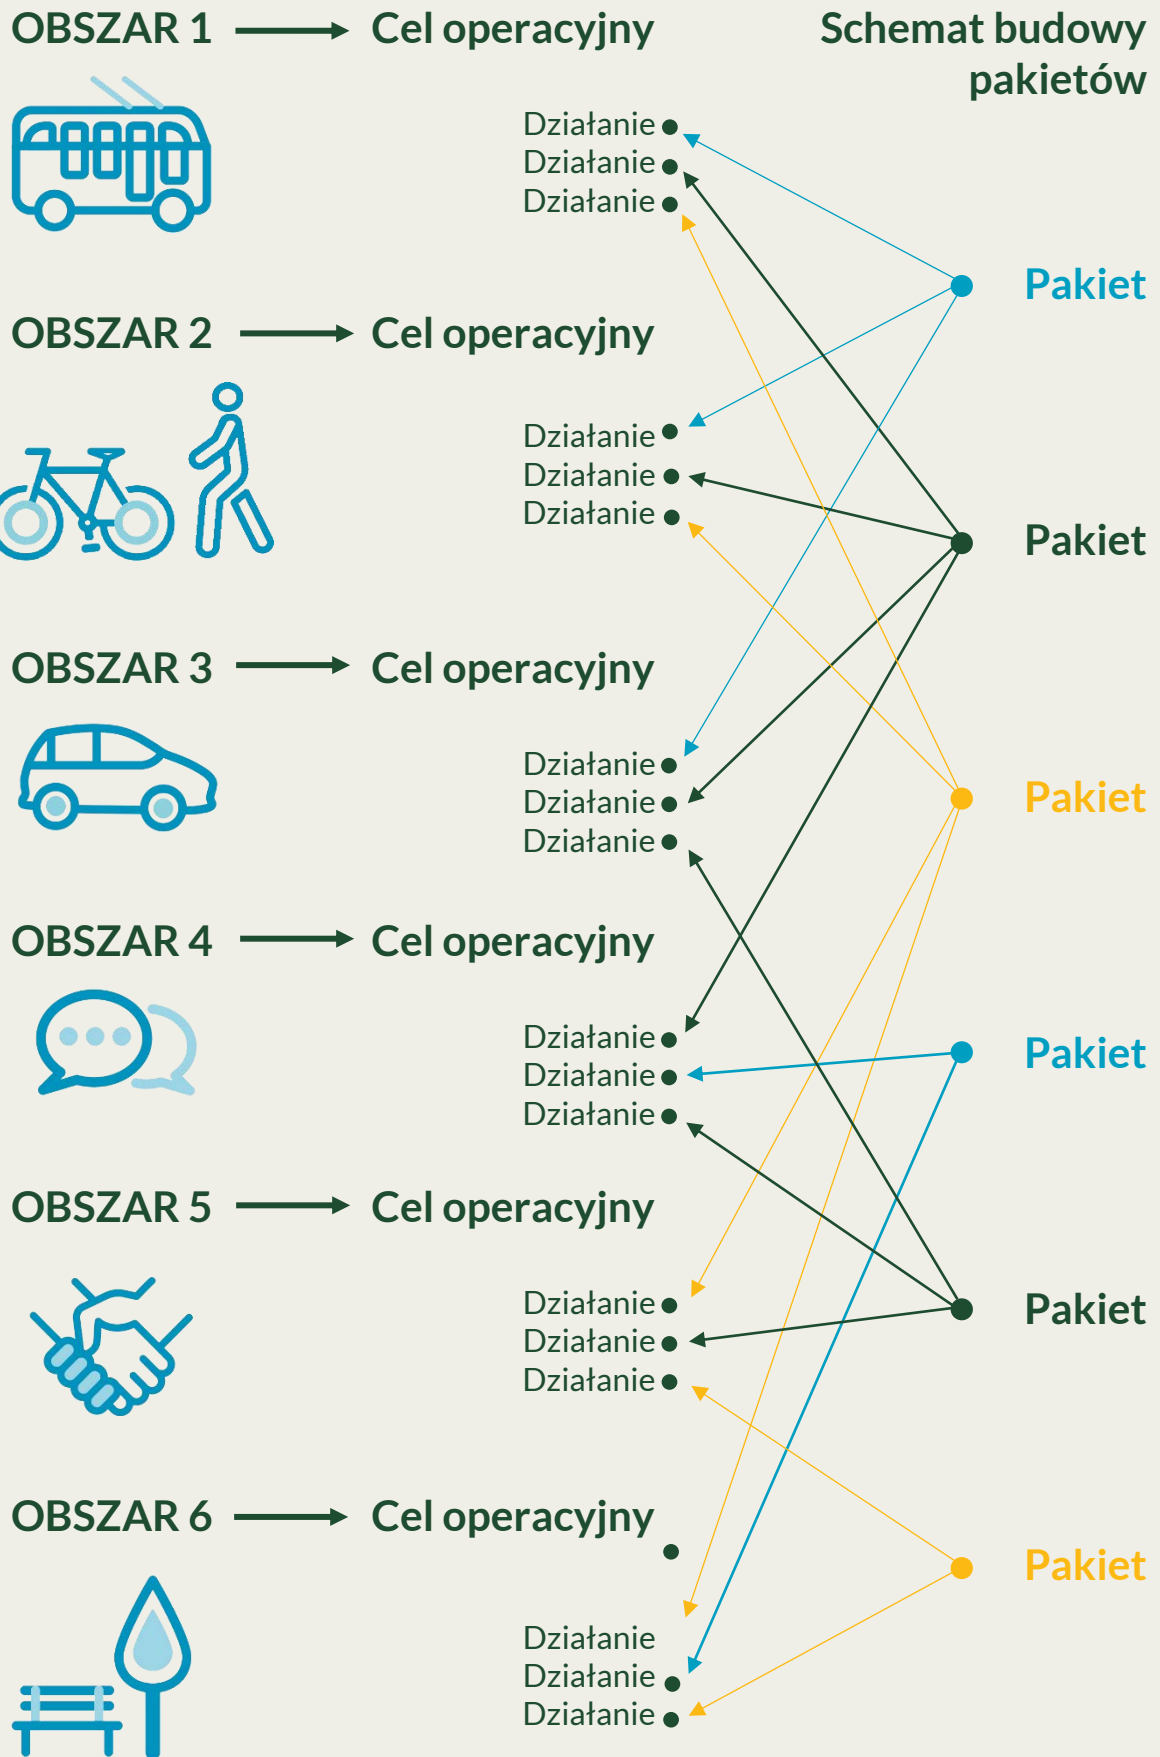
OBSZAR 1 → Cel operacyjny

Schemat budowy pakietów

Działanie
Działanie
Działanie

Pakiet

OBSZAR 2 → Cel operacyjny

Działanie
Działanie
Działanie

Pakiet

OBSZAR 3 → Cel operacyjny

Działanie
Działanie
Działanie

Pakiet

OBSZAR 4 → Cel operacyjny

Działanie
Działanie
Działanie

Pakiet

OBSZAR 5 → Cel operacyjny

Działanie
Działanie
Działanie

Pakiet

OBSZAR 6 → Cel operacyjny

Pakiet

Działanie
Działanie
Działanie